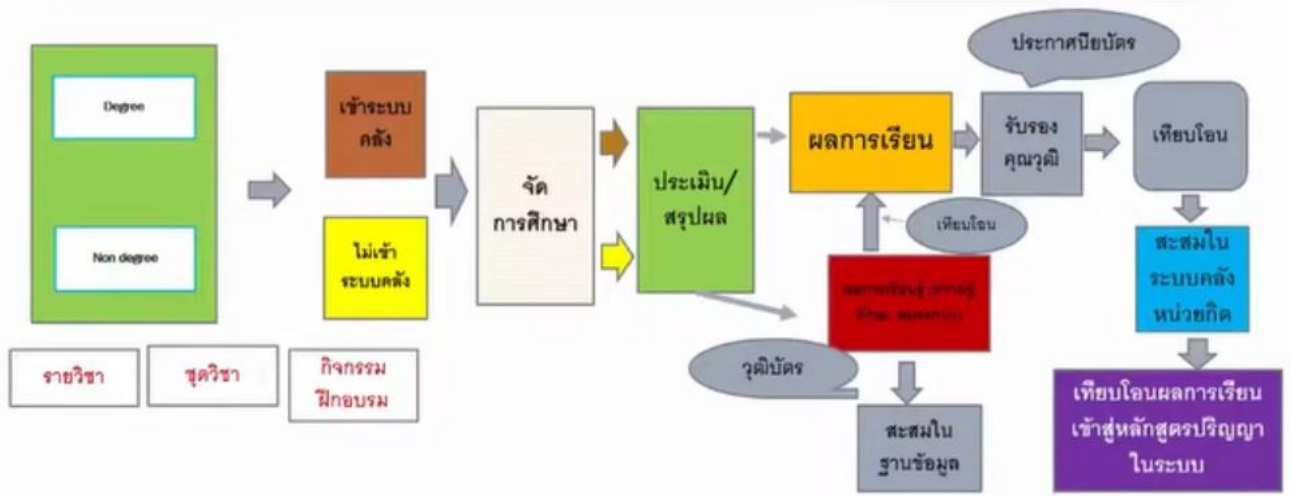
Degree

Non degree

รายวิชา

ชุดวิชา

กิจกรรม ฝึกอบรม

เข้าระบบ คลัง

ไม่เข้า ระบบคลัง

จัด การศึกษา

ประเมิน/ สรุปผล

ผลการเรียน

ประกาศนียบัตร

รับรอง คุณวุฒิ

เทียบโอน

เทียบโอน

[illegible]

วุฒิบัตร

สะสมใน ฐานข้อมูล

สะสมใน ระบบคลัง หน่วยกิต

เทียบโอนผลการเรียน เข้าสู่หลักสูตรปริญญา ในระบบ